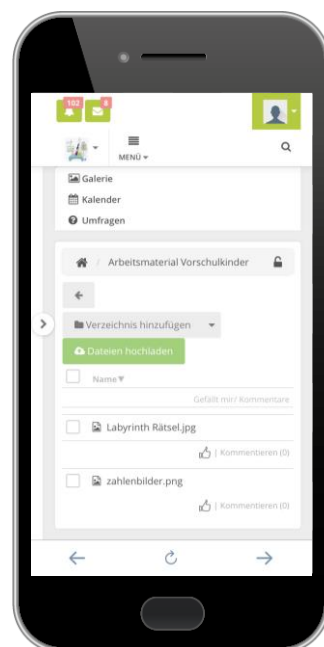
102
8

MENÜ

Galerie
Kalender
Umfragen

Arbeitsmaterial Vorschulkinder

Verzeichnis hinzufügen

Dateien hochladen

Name

Gefällt mir/ Kommentare

Labyrinth Rätsel.jpg

| Kommentieren (0)

zahlenbilder.png

| Kommentieren (0)